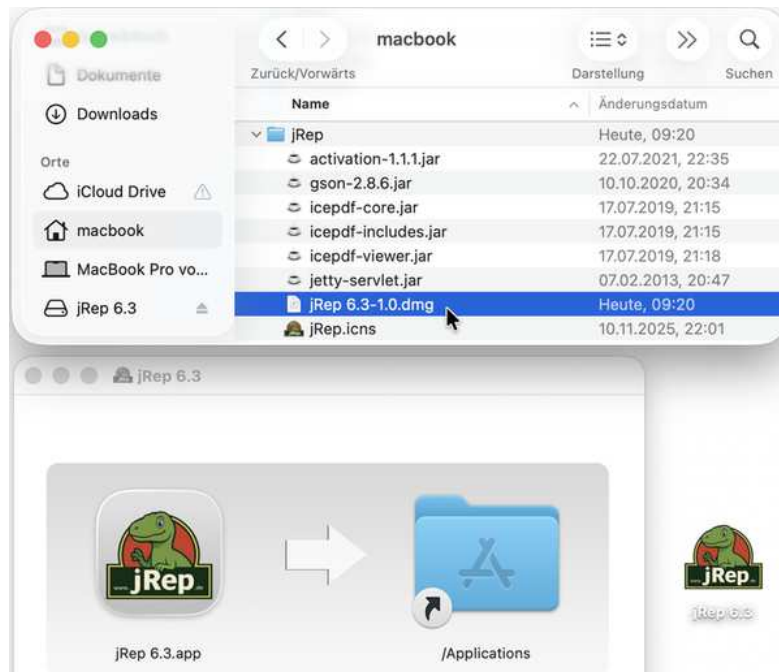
macbook

Zurück/Vorwärts

Darstellung

Suchen

Dokumente

Downloads

Orte

iCloud Drive

macbook

MacBook Pro vo...

jRep 6.3

| Name | Änderungsdatum |
|---|---|
| jRep | Heute, 09:20 |
| activation-1.1.1.jar | 22.07.2021, 22:35 |
| gson-2.8.6.jar | 10.10.2020, 20:34 |
| icepdf-core.jar | 17.07.2019, 21:15 |
| icepdf-includes.jar | 17.07.2019, 21:15 |
| icepdf-viewer.jar | 17.07.2019, 21:18 |
| jetty-servlet.jar | 07.02.2013, 20:47 |
| jRep 6.3-1.0.dmg | Heute, 09:20 |
| jRep.icns | 10.11.2025, 22:01 |

jRep 6.3

jRep

jRep 6.3.app

/Applications

jRep

jRep 6.3